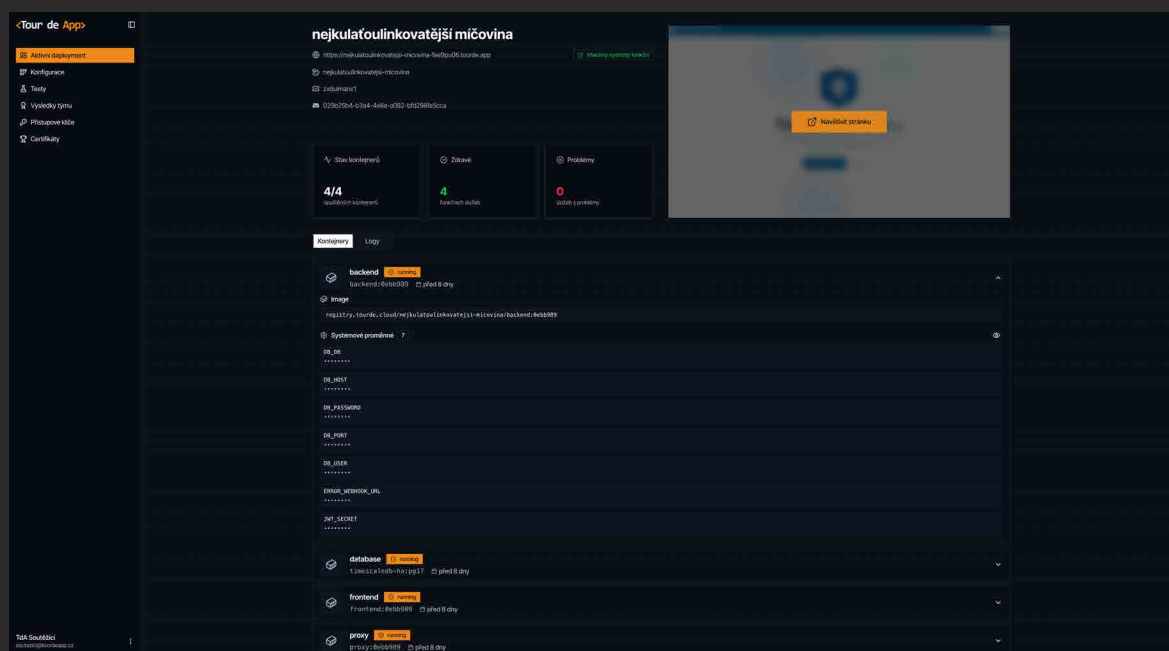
<Tour de App>

Aktivní deployment
Konfigurace
Testy
Výsledky týmu
Přístupové klíče
Certifikáty

TdA Soutěžící
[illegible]

nejkulaťoulinkovatější mičovina

https://nejkulatoulinkovatejsi-micovina-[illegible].tourde.app
Všechny systémy funkční
nejkulatoulinkovatejsi-micovina
zxbulmanc1
029b25b4-b3a4-4e8e-a082-bfd298fe5cca

Navštívit stránku

Stav kontejnerů
4/4
spuštěných kontejnerů

Zdravé
4
funkčních služeb

Problémy
0
služeb s problémy

Kontejnery
Logy

backend
running
backend:0ebb989
před 8 dny

Image
registry.tourde.cloud/nejkulatoulinkovatejsi-micovina/backend:0ebb989

Systémové proměnné 7

DB_DB
••••••••
DB_HOST
••••••••
DB_PASSWORD
••••••••
DB_PORT
••••••••
DB_USER
••••••••
ERROR_WEBHOOK_URL
••••••••
JWT_SECRET
••••••••

database
running
timescaledb-ha:pg17
před 8 dny

frontend
running
frontend:0ebb989
před 8 dny

proxy
running
proxy:0ebb989
před 8 dny